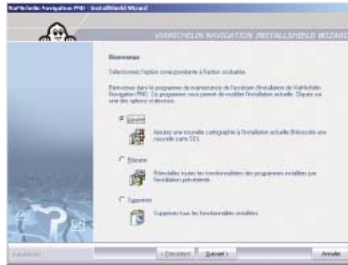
ViaMichelin Navigation PND - InstallShield Wizard

VIAMICHELIN NAVIGATION INSTALLSHIELD WIZARD

Bienvenue

Sélectionnez l'option correspondante à l'action souhaitée.

Bienvenue dans le programme de maintenance de l'assistant d'installation de ViaMichelin Navigation PND. Ce programme vous permet de modifier l'installation actuelle. Cliquez sur une des options ci-dessous.

Modifier

Ajoutez une nouvelle cartographie à l'installation actuelle (nécessite une nouvelle carte SD).

Réparer

Réinstallez toutes les fonctionnalités des programmes installés par l'installation précédente.

Supprimer

Supprimez toutes les fonctionnalités installées.

InstallShield

< Précédent

Suivant >

Annuler